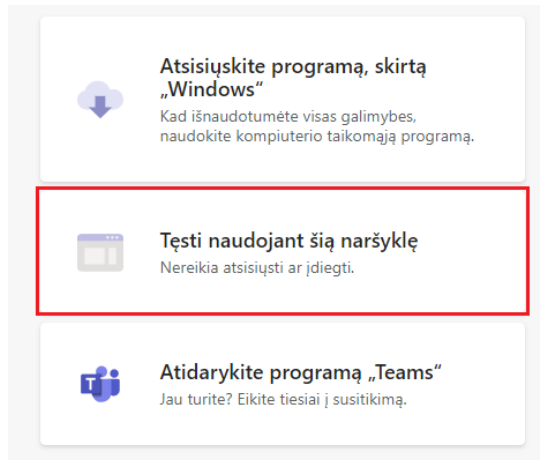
Atsisiųskite programą, skirtą „Windows“
Kad išnaudotumėte visas galimybes, naudokite kompiuterio taikomąją programą.

Tęsti naudojant šią naršyklę
Nereikia atsisiųsti ar įdiegti.

Atidarykite programą „Teams“
Jau turite? Eikite tiesiai į susitikimą.